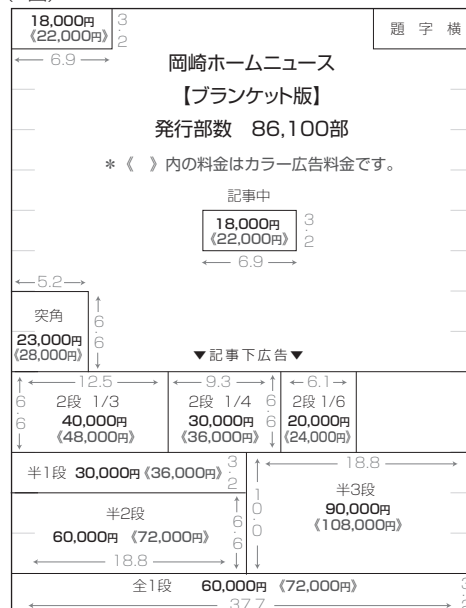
18,000円
《22,000円》
3.2
題字横
← 6.9 →
岡崎ホームニュース
【ブランケット版】
発行部数 86,100部
＊《 》内の料金はカラー広告料金です。
記事中
18,000円
《22,000円》
3.2
← 6.9 →
←5.2→
突角
23,000円
《28,000円》
6.6
▼記事下広告▼
← 12.5 →
6.6
2段 1/3
40,000円
《48,000円》
← 9.3 →
2段 1/4
30,000円
《36,000円》
6.6
← 6.1 →
2段 1/6
20,000円
《24,000円》
半1段 30,000円《36,000円》
3.2
← 18.8 →
半3段
90,000円
《108,000円》
10.0
半2段
60,000円《72,000円》
6.6
← 18.8 →
全1段 60,000円《72,000円》
← 37.7 →
3.2